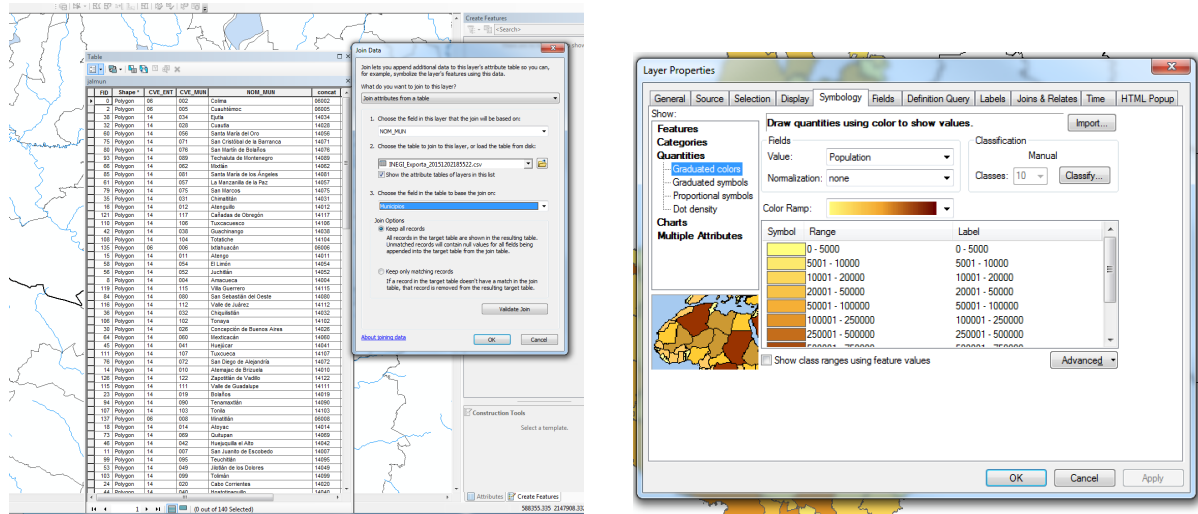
Create Features

<Search>

Table

jalmun

| FID | Shape * | CVE_ENT | CVE_MUN | NOM_MUN | concat |
|---|---|---|---|---|---|
| 0 | Polygon | 06 | 002 | Colima | 06002 |
| 2 | Polygon | 06 | 005 | Cuauhtémoc | 06005 |
| 38 | Polygon | 14 | 034 | Ejutla | 14034 |
| 32 | Polygon | 14 | 028 | Cuautla | 14028 |
| 60 | Polygon | 14 | 056 | Santa María del Oro | 14056 |
| 75 | Polygon | 14 | 071 | San Cristóbal de la Barranca | 14071 |
| 82 | Polygon | 14 | 078 | San Martín de Bolaños | 14078 |
| 93 | Polygon | 14 | 089 | Techaluta de Montenegro | 14089 |
| 66 | Polygon | 14 | 062 | Mixtlán | 14062 |
| 85 | Polygon | 14 | 081 | Santa María de los Ángeles | 14081 |
| 61 | Polygon | 14 | 057 | La Manzanilla de la Paz | 14057 |
| 79 | Polygon | 14 | 075 | San Marcos | 14075 |
| 35 | Polygon | 14 | 031 | Chimaltitán | 14031 |
| 16 | Polygon | 14 | 012 | Atenguillo | 14012 |
| 121 | Polygon | 14 | 117 | Cañadas de Obregón | 14117 |
| 110 | Polygon | 14 | 106 | Tuxcacuesco | 14106 |
| 42 | Polygon | 14 | 038 | Guachinango | 14038 |
| 108 | Polygon | 14 | 104 | Totatiche | 14104 |
| 135 | Polygon | 06 | 006 | Ixtlahuacán | 06006 |
| 15 | Polygon | 14 | 011 | Atengo | 14011 |
| 58 | Polygon | 14 | 054 | El Limón | 14054 |
| 56 | Polygon | 14 | 052 | Juchitlán | 14052 |
| 8 | Polygon | 14 | 004 | Amacueca | 14004 |
| 119 | Polygon | 14 | 115 | Villa Guerrero | 14115 |
| 84 | Polygon | 14 | 080 | San Sebastián del Oeste | 14080 |
| 116 | Polygon | 14 | 112 | Valle de Juárez | 14112 |
| 36 | Polygon | 14 | 032 | Chiquilistlán | 14032 |
| 106 | Polygon | 14 | 102 | Tonaya | 14102 |
| 30 | Polygon | 14 | 026 | Concepción de Buenos Aires | 14026 |
| 64 | Polygon | 14 | 060 | Mexticacán | 14060 |
| 45 | Polygon | 14 | 041 | Huejúcar | 14041 |
| 111 | Polygon | 14 | 107 | Tuxcueca | 14107 |
| 76 | Polygon | 14 | 072 | San Diego de Alejandría | 14072 |
| 14 | Polygon | 14 | 010 | Atemajac de Brizuela | 14010 |
| 126 | Polygon | 14 | 122 | Zapotitlán de Vadillo | 14122 |
| 115 | Polygon | 14 | 111 | Valle de Guadalupe | 14111 |
| 23 | Polygon | 14 | 019 | Bolaños | 14019 |
| 94 | Polygon | 14 | 090 | Tenamaxtlán | 14090 |
| 107 | Polygon | 14 | 103 | Tonila | 14103 |
| 137 | Polygon | 06 | 008 | Minatitlán | 06008 |
| 18 | Polygon | 14 | 014 | Atoyac | 14014 |
| 73 | Polygon | 14 | 069 | Quitupan | 14069 |
| 46 | Polygon | 14 | 042 | Huejuquilla el Alto | 14042 |
| 11 | Polygon | 14 | 007 | San Juanito de Escobedo | 14007 |
| 99 | Polygon | 14 | 095 | Teuchitlán | 14095 |
| 53 | Polygon | 14 | 049 | Jilotlán de los Dolores | 14049 |
| 103 | Polygon | 14 | 099 | Tolimán | 14099 |
| 24 | Polygon | 14 | 020 | Cabo Corrientes | 14020 |
| 44 | Polygon | 14 | 040 | Hostotipaquillo | 14040 |

(0 out of 140 Selected)

Join Data

Join lets you append additional data to this layer's attribute table so you can, for example, symbolize the layer's features using this data.

What do you want to join to this layer?

Join attributes from a table

1. Choose the field in this layer that the join will be based on:

NOM_MUN

2. Choose the table to join to this layer, or load the table from disk:

INEGI_Exporta_20151202185322.csv

Show the attribute tables of layers in this list

3. Choose the field in the table to base the join on:

Municipios

Join Options

Keep all records
All records in the target table are shown in the resulting table. Unmatched records will contain null values for all fields being appended into the target table from the join table.

Keep only matching records
If a record in the target table doesn't have a match in the join table, that record is removed from the resulting target table.

Validate Join

About joining data

OK

Cancel

Construction Tools

Select a template.

Attributes

Create Features

588355.335 2147908.33

Layer Properties

General | Source | Selection | Display | Symbology | Fields | Definition Query | Labels | Joins & Relates | Time | HTML Popup

Show:
Features
Categories
Quantities
Graduated colors
Graduated symbols
Proportional symbols
Dot density
Charts
Multiple Attributes

Draw quantities using color to show values.

Import...

Fields
Value: Population
Normalization: none

Classification
Manual
Classes: 10
Classify...

Color Ramp:

| Symbol | Range | Label |
|---|---|---|
| | 0 - 5000 | 0 - 5000 |
| | 5001 - 10000 | 5001 - 10000 |
| | 10001 - 20000 | 10001 - 20000 |
| | 20001 - 50000 | 20001 - 50000 |
| | 50001 - 100000 | 50001 - 100000 |
| | 100001 - 250000 | 100001 - 250000 |
| | 250001 - 500000 | 250001 - 500000 |

Show class ranges using feature values

Advanced

OK

Cancel

Apply